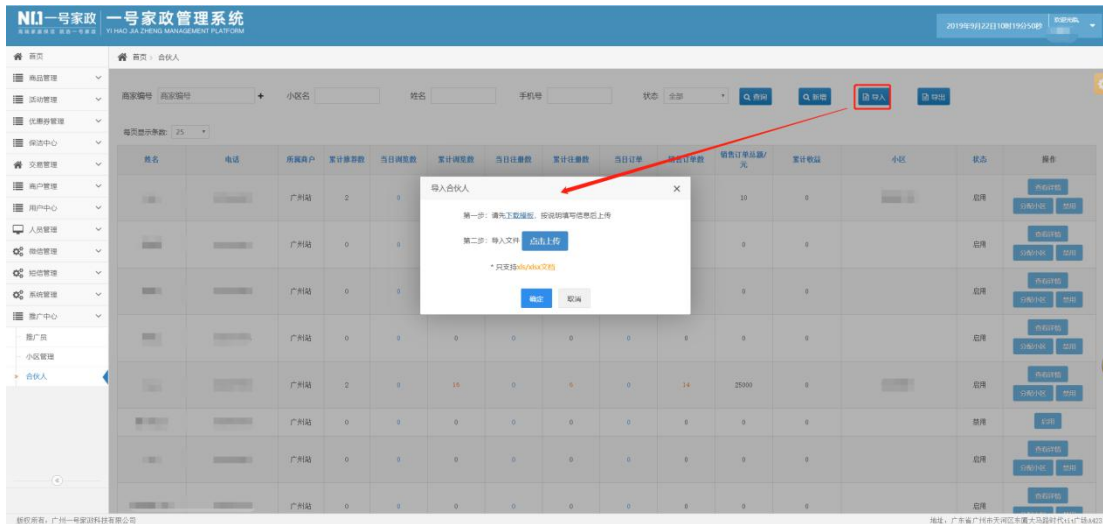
N1一号家政 | 一号家政管理系统
YI HAO JIA ZHENG MANAGEMENT PLATFORM

2019年9月22日10时19分50秒

首页
商品管理
活动管理
优惠券管理
保洁中心
交易管理
商户管理
用户中心
人员管理
微信管理
短信管理
系统管理
推广中心
推广员
小区管理
合伙人

首页 > 合伙人

商家编号 商家编号 + 小区名 姓名 手机号 状态 全部 查询 新增 导入 导出

每页显示条数: 25

| 姓名 | 电话 | 所属商户 | 累计推荐数 | 当日浏览数 | 累计浏览数 | 当日注册数 | 累计注册数 | 当日订单 | 累计订单数 | 销售订单总额/元 | 累计收益 | 小区 | 状态 | 操作 |
|---|---|---|---|---|---|---|---|---|---|---|---|---|---|---|
| | | 广州站 | 0 | 0 | | | | | | 10 | 0 | | 启用 | 合伙详情 分配小区 禁用 |
| | | 广州站 | 0 | 0 | | | | | | 0 | 0 | | 启用 | 合伙详情 分配小区 禁用 |
| | | 广州站 | 0 | 0 | | | | | | 0 | 0 | | 启用 | 合伙详情 分配小区 禁用 |
| | | 广州站 | 0 | 0 | 0 | 0 | 0 | 0 | 0 | 0 | 0 | | 启用 | 合伙详情 分配小区 禁用 |
| | | 广州站 | 2 | 0 | 16 | 0 | 6 | 0 | 14 | 25000 | 0 | | 启用 | 合伙详情 分配小区 禁用 |
| | | 广州站 | 0 | 0 | 0 | 0 | 0 | 0 | 0 | 0 | 0 | | 禁用 | 启用 |
| | | 广州站 | 0 | 0 | 0 | 0 | 0 | 0 | 0 | 0 | 0 | | 启用 | 合伙详情 分配小区 禁用 |
| | | 广州站 | 0 | 0 | 0 | 0 | 0 | 0 | 0 | 0 | 0 | | 启用 | 合伙详情 |

导入合伙人
第一步: 请先下载模板, 按说明填写信息后上传
第二步: 导入文件 点击上传
* 只支持xls/xlsx文档
确定 取消

版权所有: 广州一号家政科技有限公司
地址: 广东省广州市天河区东圃大马路时代tit广场A423